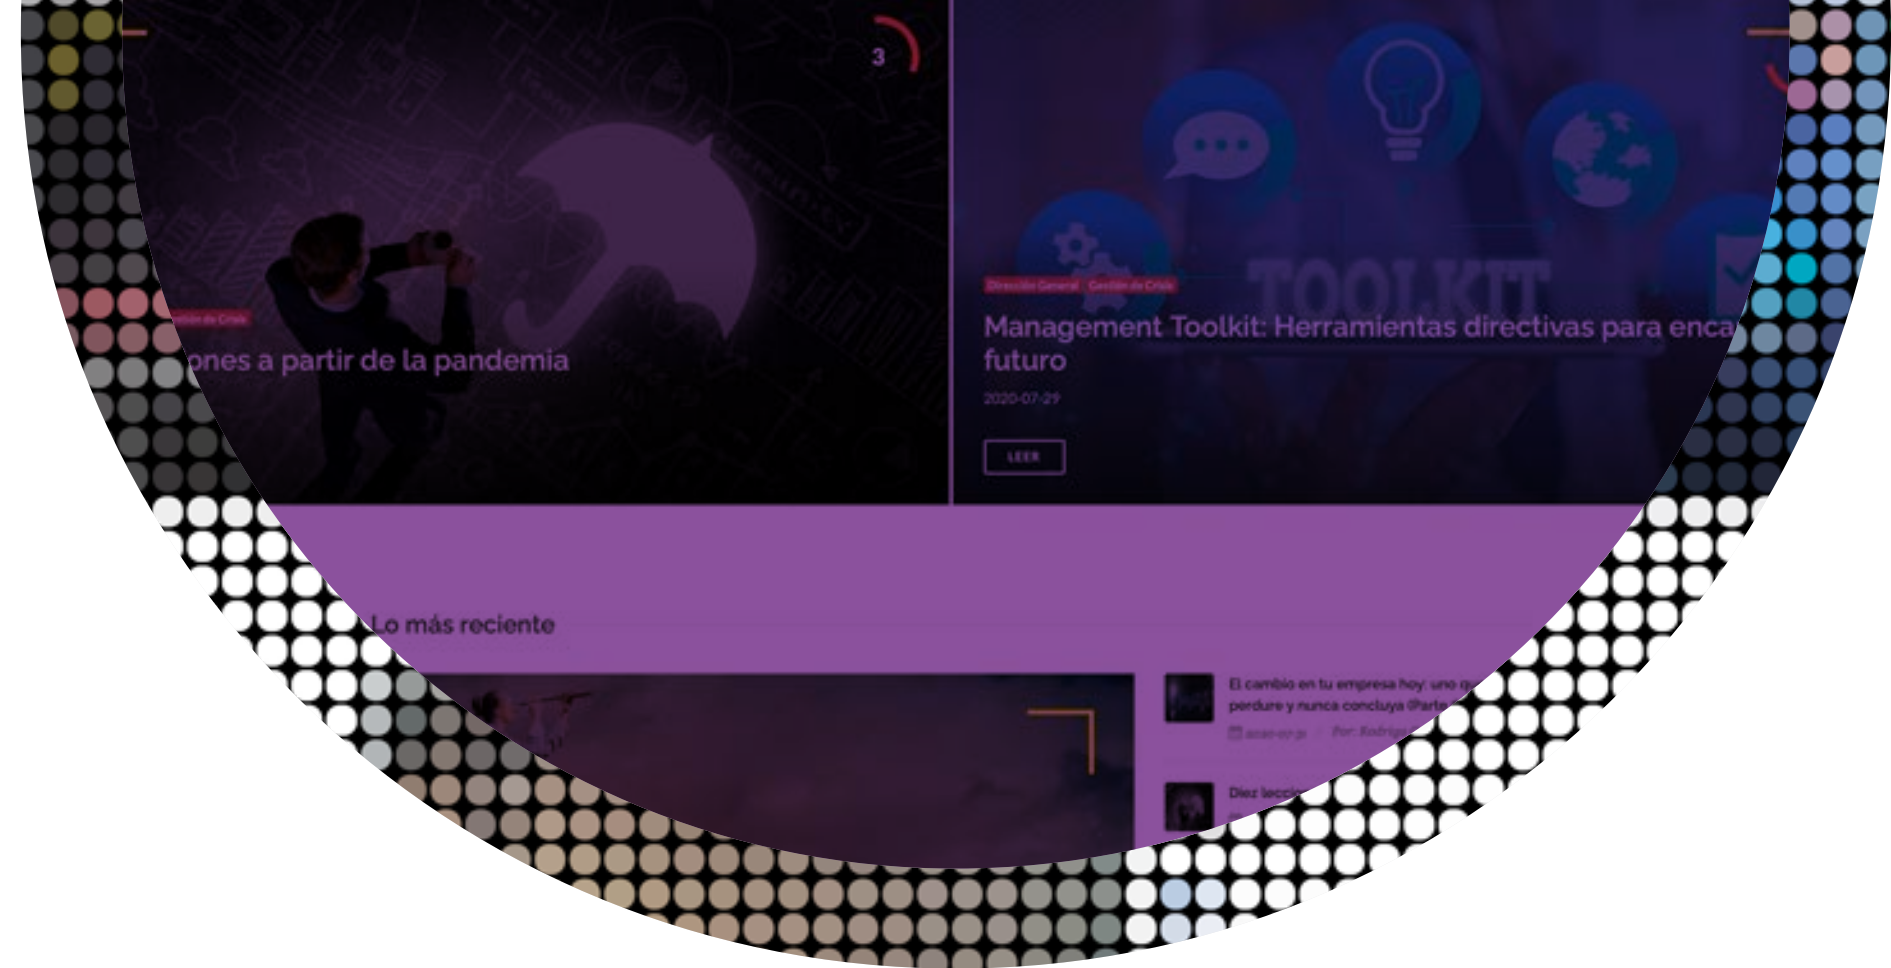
3

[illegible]ión de Crisis

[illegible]ones a partir de la pandemia

TOOLKIT

Dirección General Gestión de Crisis

Management Toolkit: Herramientas directivas para enca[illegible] futuro

2020-07-29

LEER

Lo más reciente

El cambio en tu empresa hoy: uno q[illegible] perdure y nunca concluya (Parte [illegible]

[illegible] Por: Rodrig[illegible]

Diez leccio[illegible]